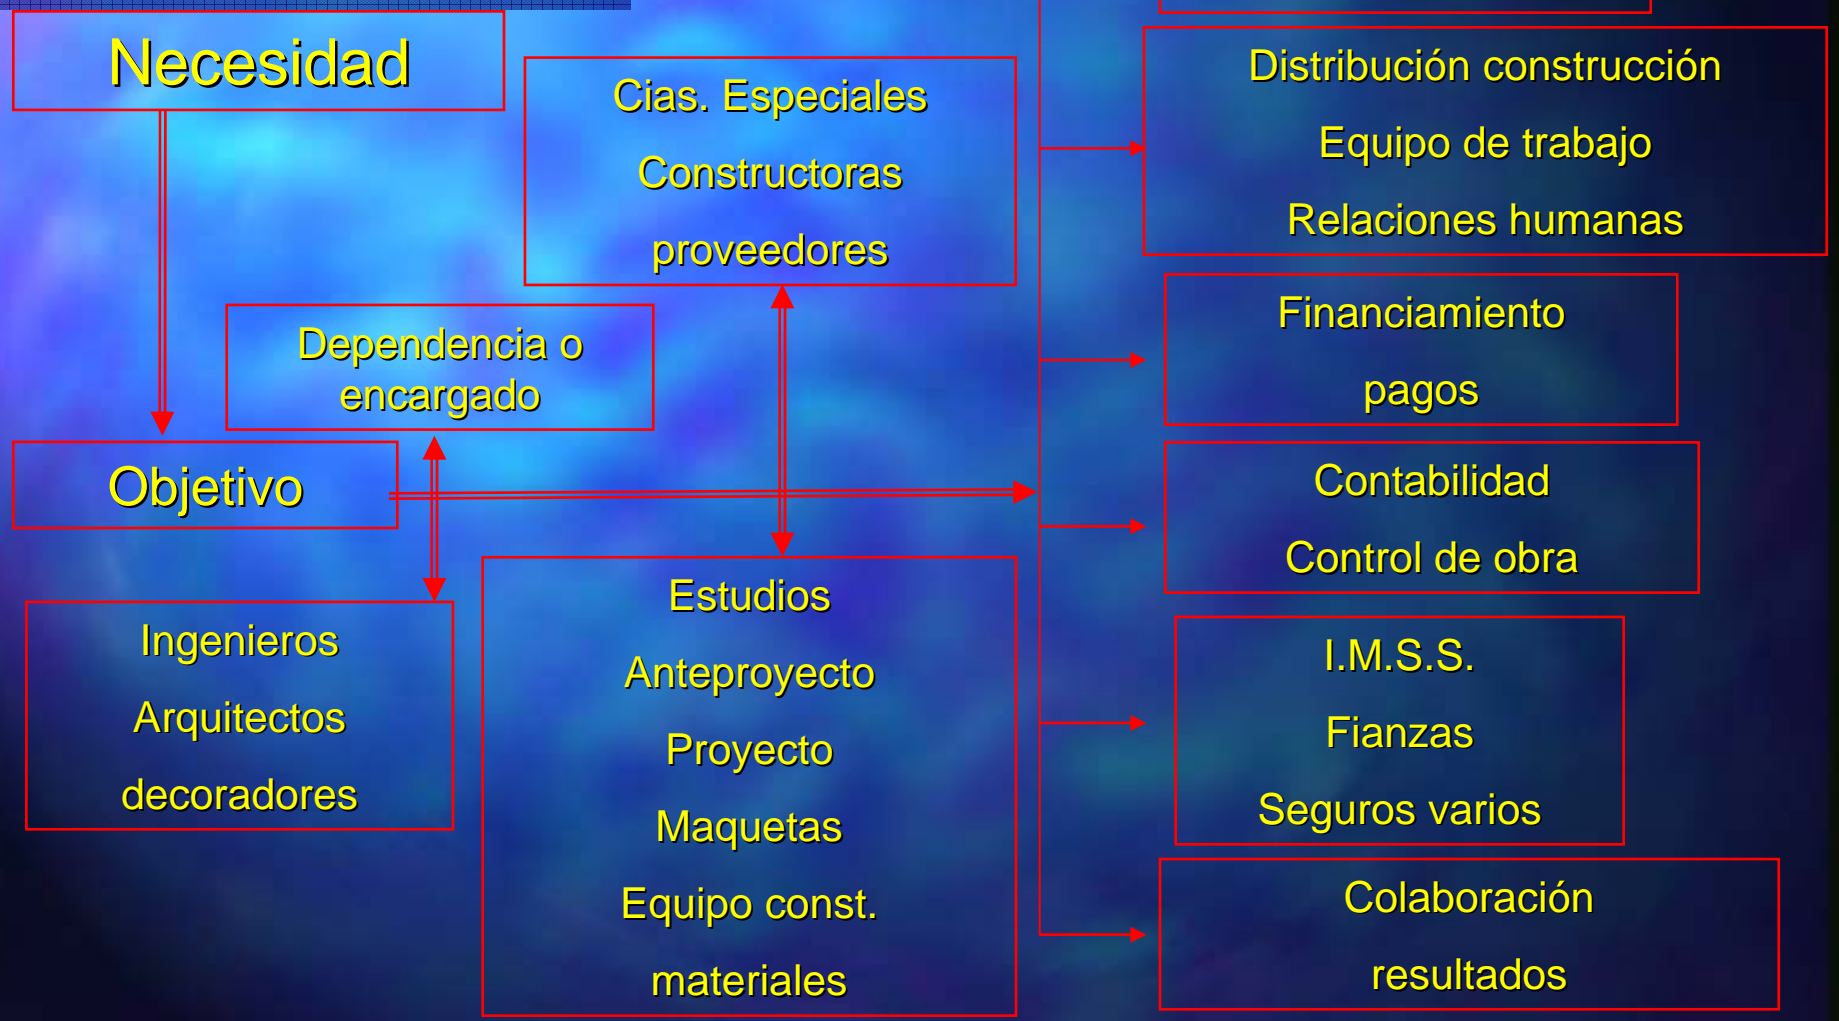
Necesidad

Cias. Especiales
Constructoras
proveedores

Dependencia o encargado

Objetivo

Ingenieros
Arquitectos
decoradores

Estudios
Anteproyecto
Proyecto
Maquetas
Equipo const.
materiales

Distribución construcción
Equipo de trabajo
Relaciones humanas

Financiamiento
pagos

Contabilidad
Control de obra

I.M.S.S.
Fianzas
Seguros varios

Colaboración
resultados